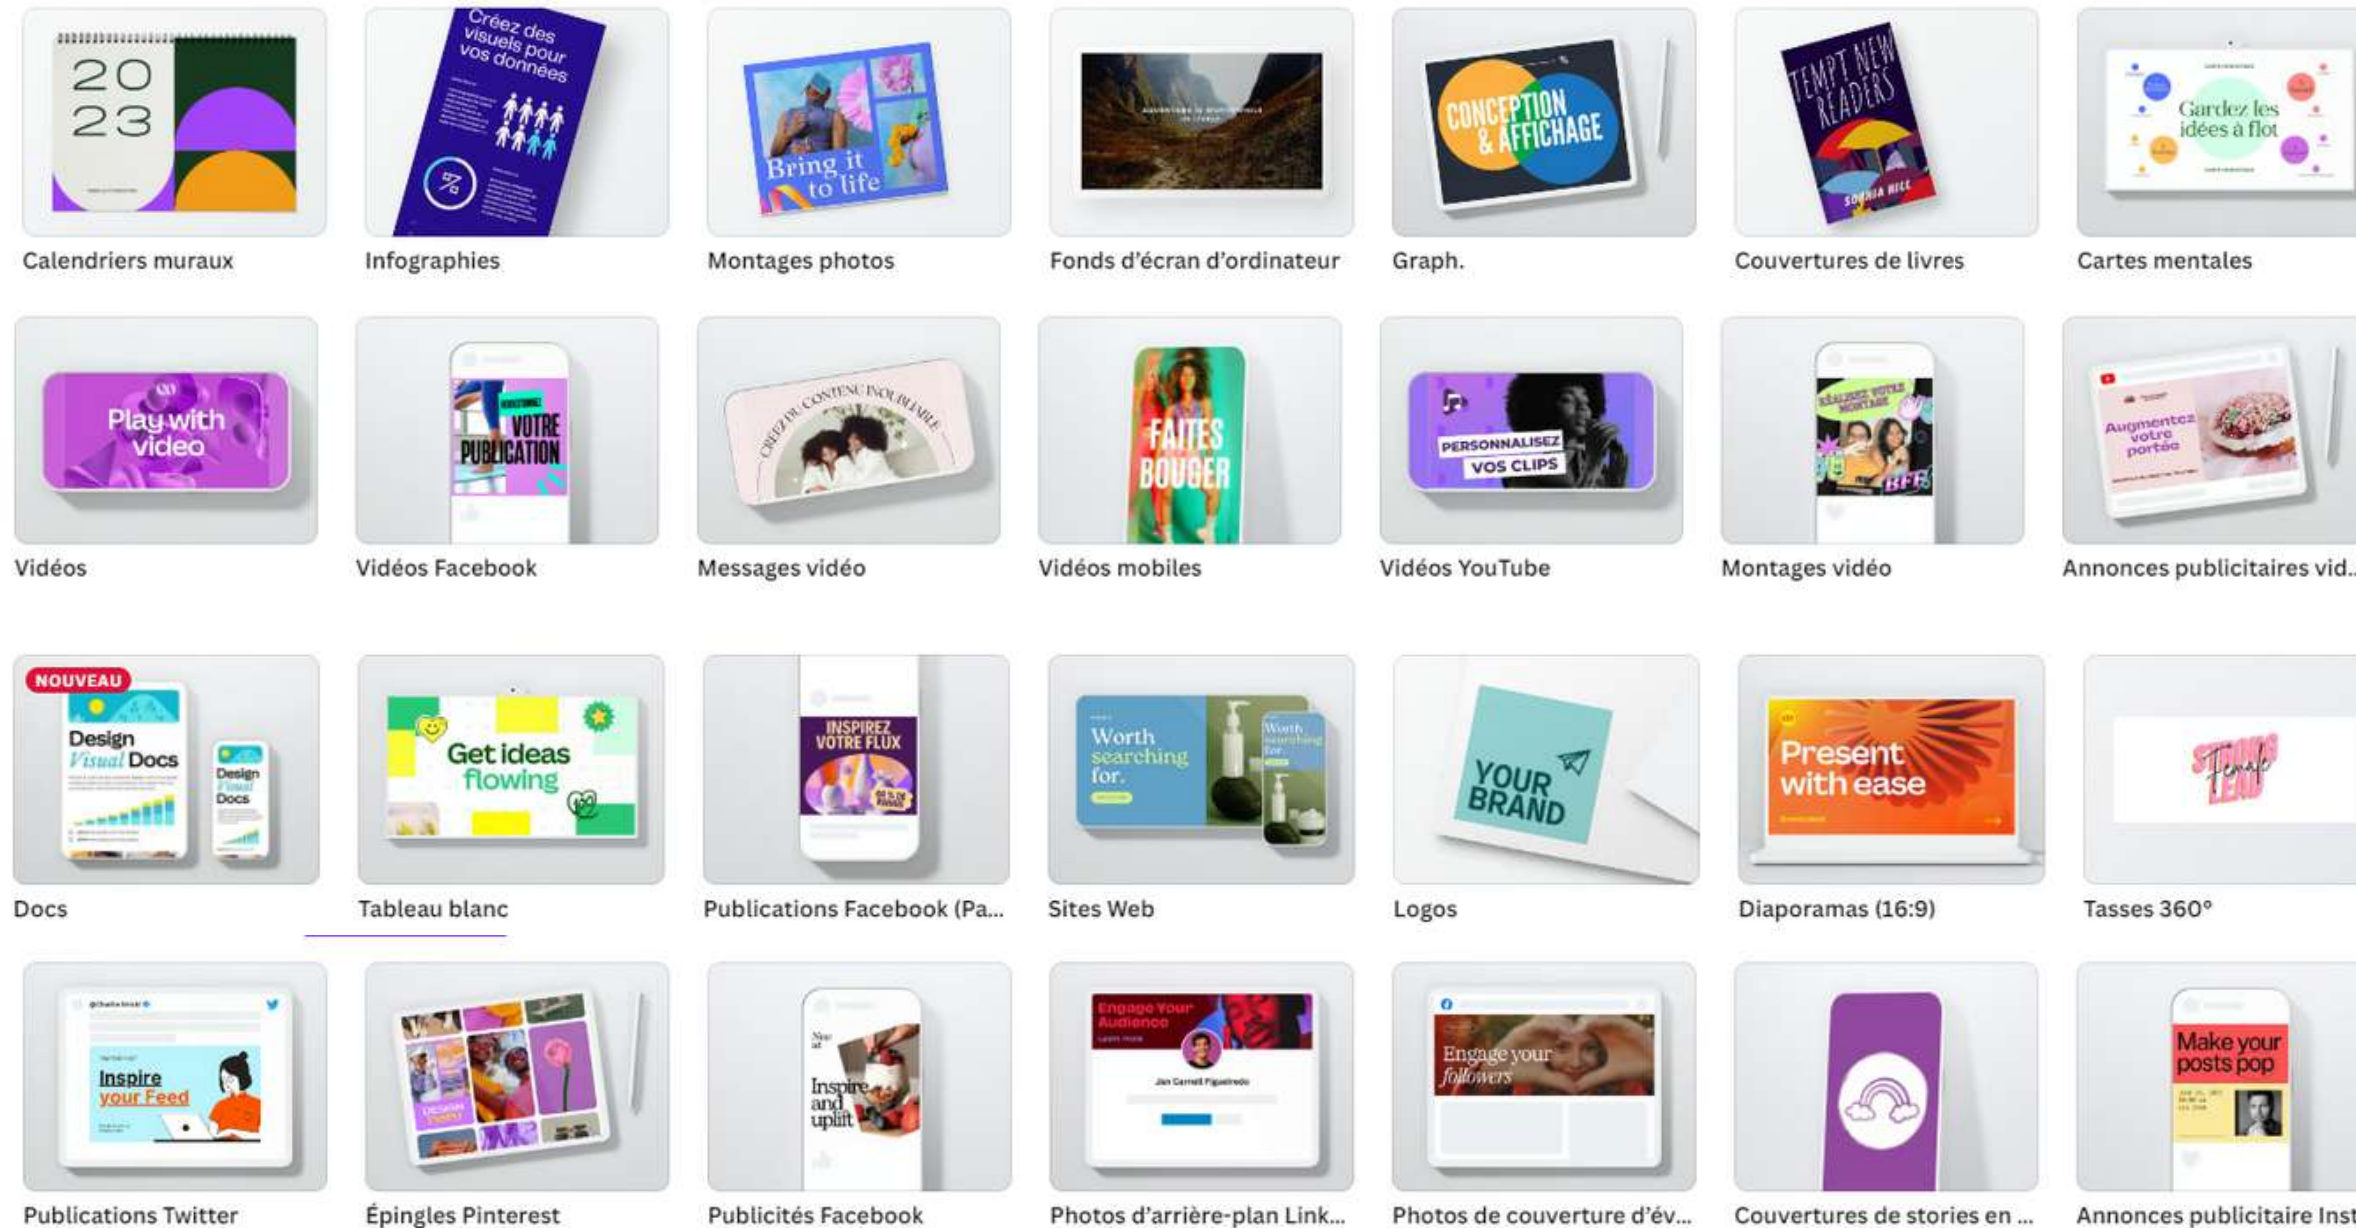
2023

Calendriers muraux

Créez des visuels pour vos données

Infographies

Bring it to life

Montages photos

Fonds d'écran d'ordinateur

CONCEPTION & AFFICHAGE

Graph.

TEMPT NEW READERS

SOPHIA HILL

Couvertures de livres

Gardez les idées à flot

Cartes mentales

Play with video

Vidéos

VOTRE PUBLICATION

Vidéos Facebook

CRÉEZ DU CONTENU INOUBLIABLE

Messages vidéo

FAITES BOUGER

Vidéos mobiles

PERSONNALISEZ VOS CLIPS

Vidéos YouTube

RÉALISEZ VOTRE MONTAGE

BFF

Montages vidéo

Augmentez votre portée

Annonces publicitaires vid...

NOUVEAU

Design Visual Docs

Design Visual Docs

Docs

Get ideas flowing

Tableau blanc

INSPIREZ VOTRE FLUX

Publications Facebook (Pa...

Worth searching for.

Worth searching for.

Sites Web

YOUR BRAND

Logos

Present with ease

Diaporamas (16:9)

Strong Female Lead

Tasses 360°

Inspire your Feed

Publications Twitter

Épingles Pinterest

Inspire and uplift

Publicités Facebook

Engage Your Audience

Photos d'arrière-plan Link...

Engage your followers

Photos de couverture d'év...

Couvertures de stories en ...

Make your posts pop

Annonces publicitaire Inst